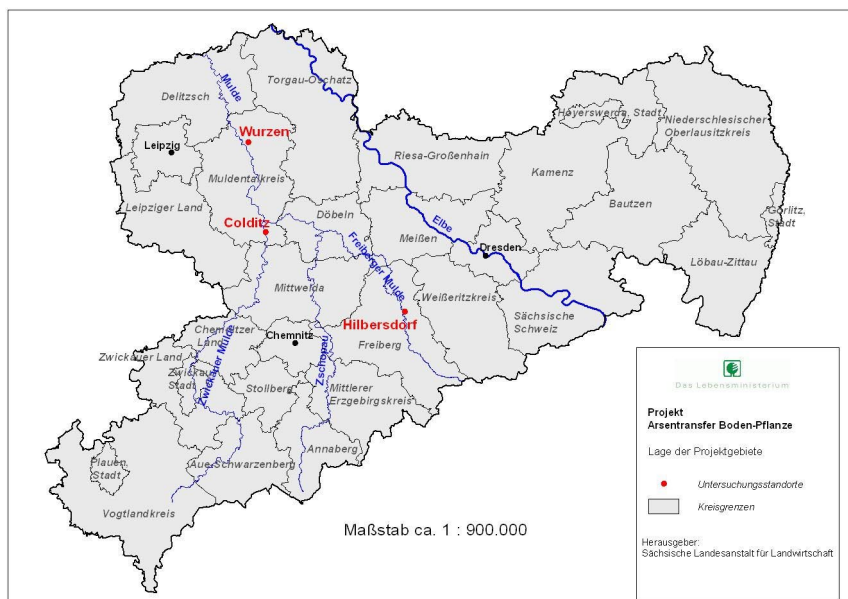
Torgau-Oschatz
Mulde
Delitzsch
Wurzen
Leipzig
Muldentalkreis
Leipziger Land
Colditz
Döbeln
Riesa-Großenhain
Hoyerswerda, Stadt
Niederschlesischer Oberlausitzkreis
Kamenz
Bautzen
Görlitz, Stadt
Elbe
Dresden
Meißen
Freiberger Mulde
Löbau-Zittau
Mittweida
Hilbersdorf
Weißeritzkreis
Sächsische Schweiz
Chemnitzer Land
Chemnitz
Zwickauer Land
Zwickau Stadt
Zwickauer Mulde
Zschopau
Freiberg
Stollberg
Mittlerer Erzgebirgskreis
Plauen Stadt
Aue-Schwarzenberg
Annaberg
Vogtlandkreis
Maßstab ca. 1 : 900.000

Das Lebensministerium

Projekt
Arsentransfer Boden-Pflanze

Lage der Projektgebiete

Untersuchungsstandorte

Kreisgrenzen

Herausgeber:
Sächsische Landesanstalt für Landwirtschaft